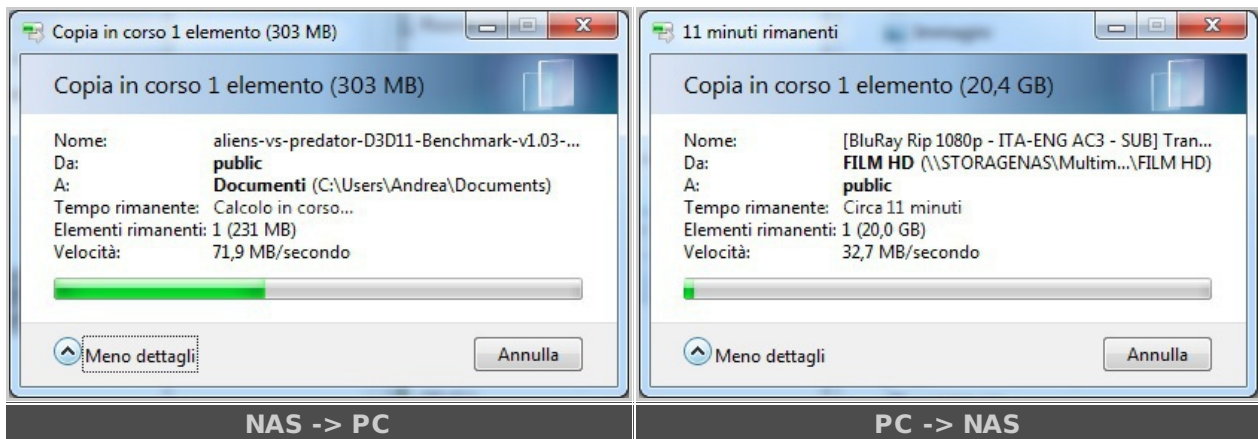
Copia in corso 1 elemento (303 MB)

Copia in corso 1 elemento (303 MB)

Nome: aliens-vs-predator-D3D11-Benchmark-v1.03-...
Da: **public**
A: **Documenti** (C:\Users\Andrea\Documents)
Tempo rimanente: Calcolo in corso...
Elementi rimanenti: 1 (231 MB)
Velocità: 71,9 MB/secondo

Meno dettagli

Annulla

NAS -> PC

11 minuti rimanenti

Copia in corso 1 elemento (20,4 GB)

Nome: [BluRay Rip 1080p - ITA-ENG AC3 - SUB] Tran...
Da: **FILM HD** (\\STORAGENAS\Multim...\FILM HD)
A: **public**
Tempo rimanente: Circa 11 minuti
Elementi rimanenti: 1 (20,0 GB)
Velocità: 32,7 MB/secondo

Meno dettagli

Annulla

PC -> NAS